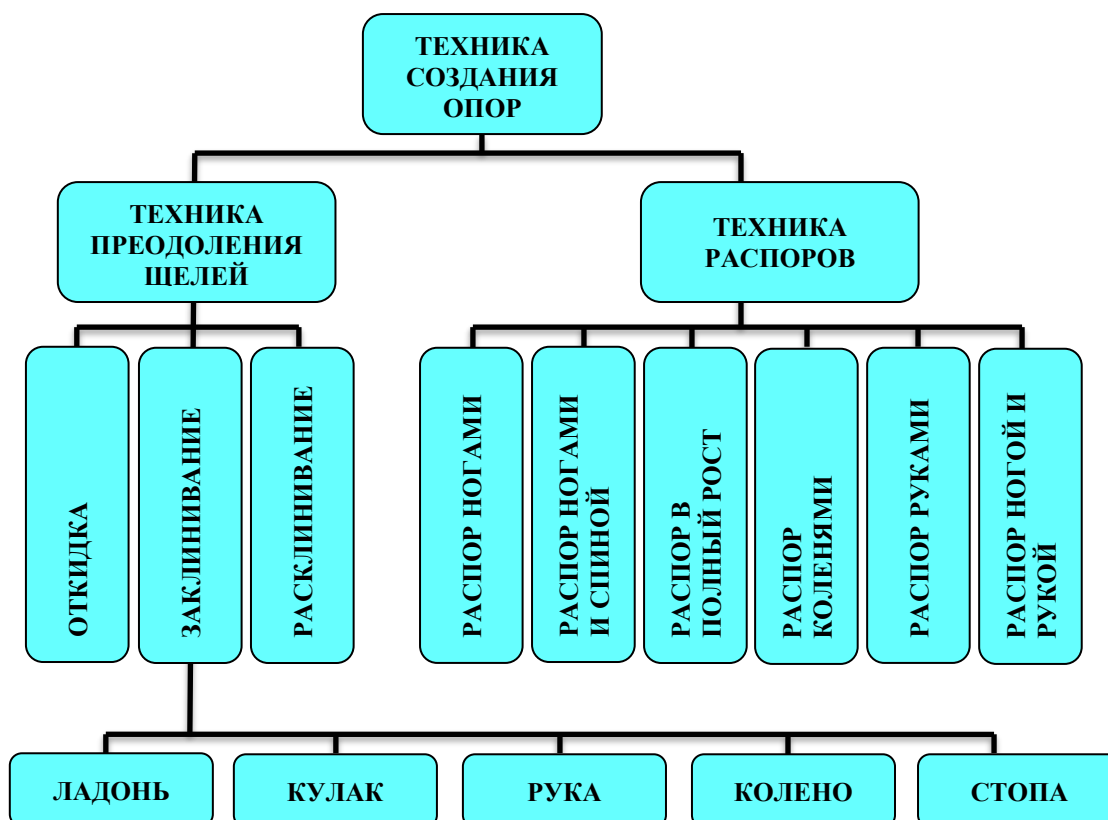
ТЕХНИКА СОЗДАНИЯ ОПОР

ТЕХНИКА ПРЕОДОЛЕНИЯ ЩЕЛЕЙ

ТЕХНИКА РАСПОРОВ

ОТКИДКА

ЗАКЛИНИВАНИЕ

РАСКЛИНИВАНИЕ

РАСПОР НОГАМИ

РАСПОР НОГАМИ И СПИНОЙ

РАСПОР В ПОЛНЫЙ РОСТ

РАСПОР КОЛЕНЯМИ

РАСПОР РУКАМИ

РАСПОР НОГОЙ И РУКОЙ

ЛАДОНЬ

КУЛАК

РУКА

КОЛЕНО

СТОПА